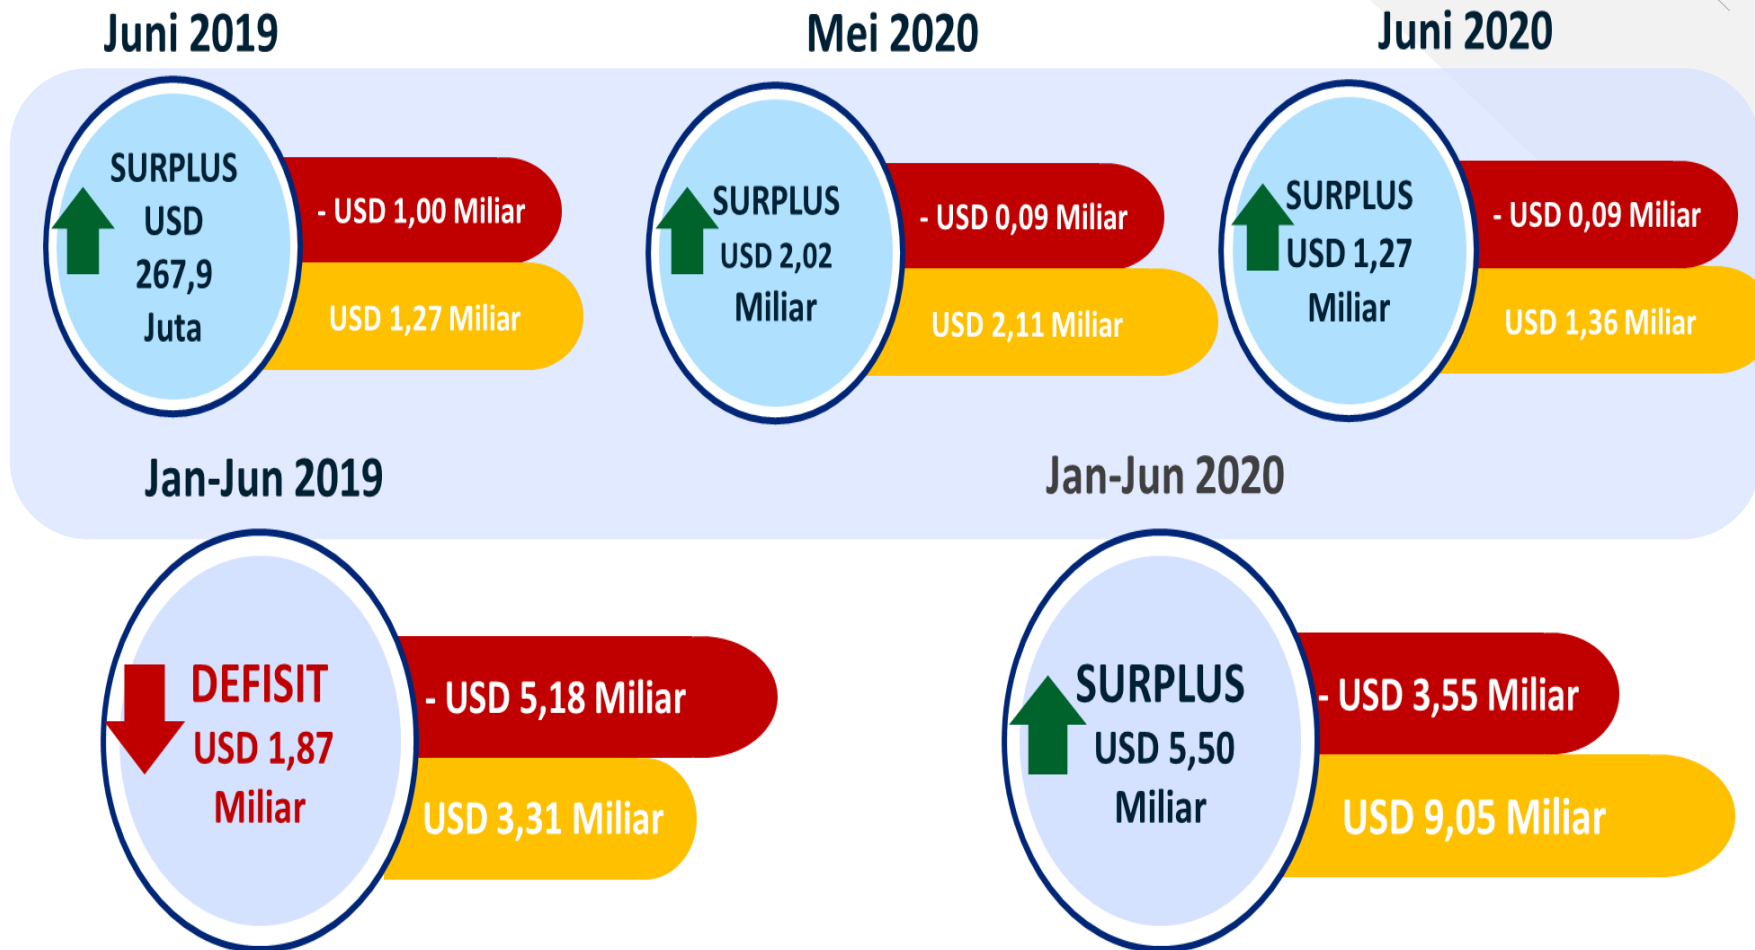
Juni 2019

SURPLUS USD 267,9 Juta

- USD 1,00 Miliar

USD 1,27 Miliar

Mei 2020

SURPLUS USD 2,02 Miliar

- USD 0,09 Miliar

USD 2,11 Miliar

Juni 2020

SURPLUS USD 1,27 Miliar

- USD 0,09 Miliar

USD 1,36 Miliar

Jan-Jun 2019

DEFISIT USD 1,87 Miliar

- USD 5,18 Miliar

USD 3,31 Miliar

Jan-Jun 2020

SURPLUS USD 5,50 Miliar

- USD 3,55 Miliar

USD 9,05 Miliar